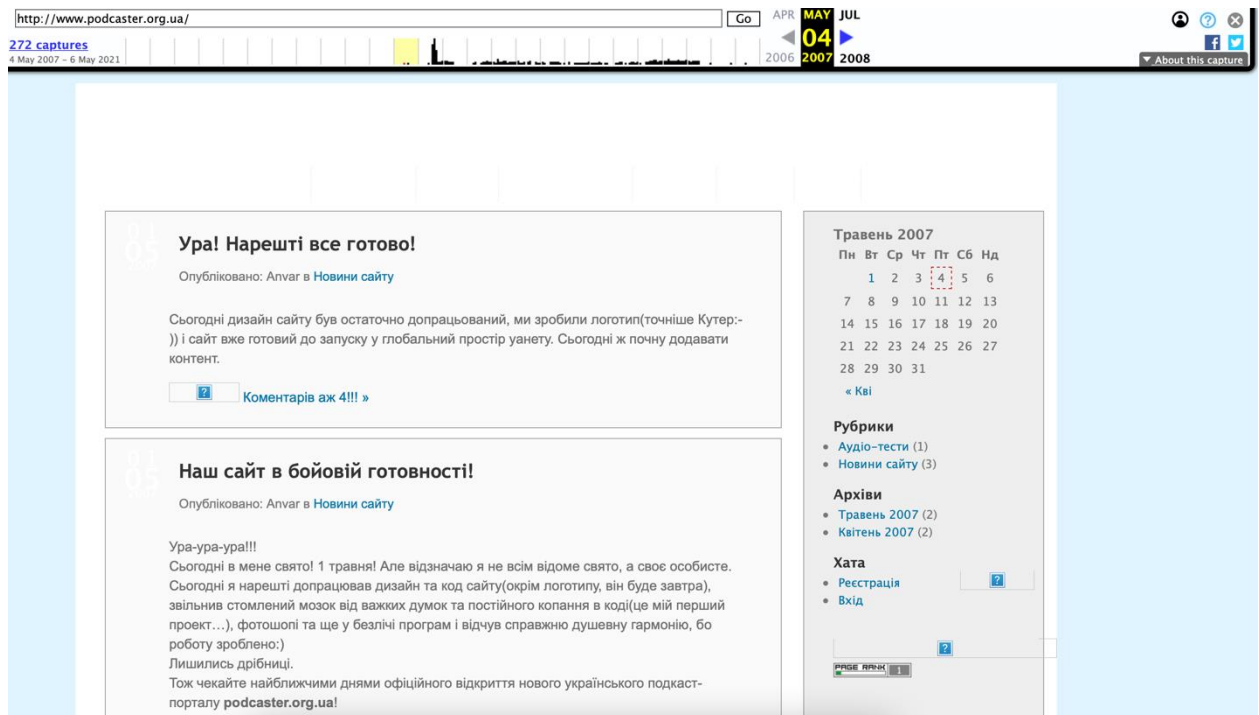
http://www.podcaster.org.ua/ Go APR MAY JUL
272 captures
4 May 2007 – 6 May 2021
2006 04 2007 2008
About this capture

Ура! Нарешті все готово!

Опубліковано: Anvar в Новини сайту

Сьогодні дизайн сайту був остаточно допрацьований, ми зробили логотип(точніше Кутер:-)) і сайт вже готовий до запуску у глобальний простір уанету. Сьогодні ж почну додавати контент.

Коментарів аж 4!!! »

Наш сайт в бойовій готовності!

Опубліковано: Anvar в Новини сайту

Ура-ура-ура!!!
Сьогодні в мене свято! 1 травня! Але відзначаю я не всім відоме свято, а своє особисте. Сьогодні я нарешті допрацював дизайн та код сайту(окрім логотипу, він буде завтра), звільнив стомлений мозок від важких думок та постійного копання в коді(це мій перший проект…), фотошопі та ще у безлічі програм і відчув справжню душевну гармонію, бо роботу зроблено:)
Лишились дрібниці.
Тож чекайте найближчими днями офіційного відкриття нового українського подкаст-порталу podcaster.org.ua!

Травень 2007
| Пн | Вт | Ср | Чт | Пт | Сб | Нд |
|---|---|---|---|---|---|---|
| | 1 | 2 | 3 | 4 | 5 | 6 |
| 7 | 8 | 9 | 10 | 11 | 12 | 13 |
| 14 | 15 | 16 | 17 | 18 | 19 | 20 |
| 21 | 22 | 23 | 24 | 25 | 26 | 27 |
| 28 | 29 | 30 | 31 | | | |

« Кві

Рубрики
• Аудіо-тести (1)
• Новини сайту (3)

Архіви
• Травень 2007 (2)
• Квітень 2007 (2)

Хата
• Реєстрація
• Вхід

PAGE RANK